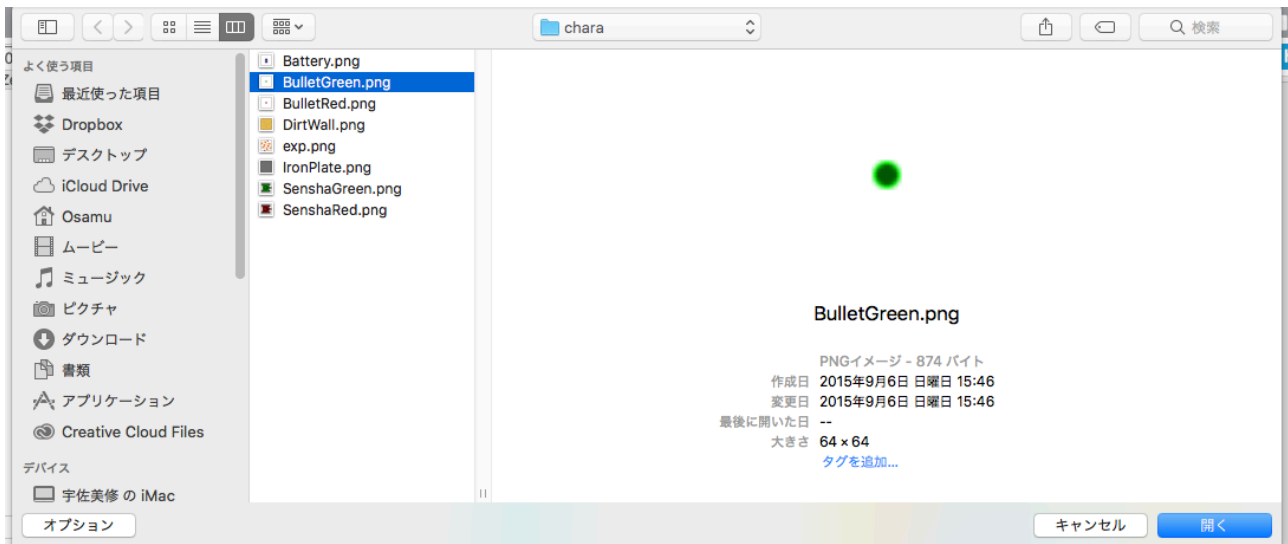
chara

検索

よく使う項目
最近使った項目
Dropbox
デスクトップ
iCloud Drive
Osamu
ムービー
ミュージック
ピクチャ
ダウンロード
書類
アプリケーション
Creative Cloud Files
デバイス
宇佐美修 の iMac

Battery.png
BulletGreen.png
BulletRed.png
DirtWall.png
exp.png
IronPlate.png
SenshaGreen.png
SenshaRed.png

BulletGreen.png
PNGイメージ - 874 バイト
作成日 2015年9月6日 日曜日 15:46
変更日 2015年9月6日 日曜日 15:46
最後に開いた日 --
大きさ 64 × 64
タグを追加...

オプション
キャンセル
開く